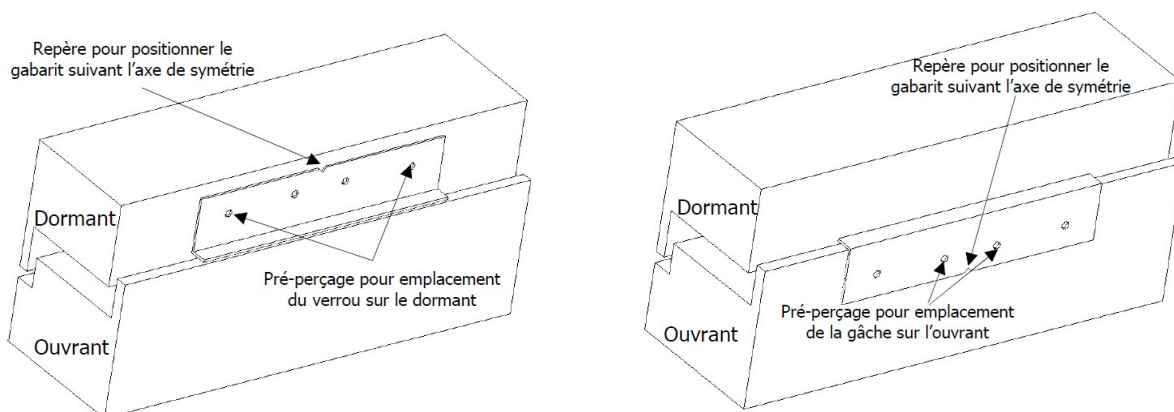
Repère pour positionner le gabarit suivant l'axe de symétrie

Dormant

Pré-perçage pour emplacement du verrou sur le dormant

Ouvrant

Repère pour positionner le gabarit suivant l'axe de symétrie

Dormant

Pré-perçage pour emplacement de la gâche sur l'ouvrant

Ouvrant